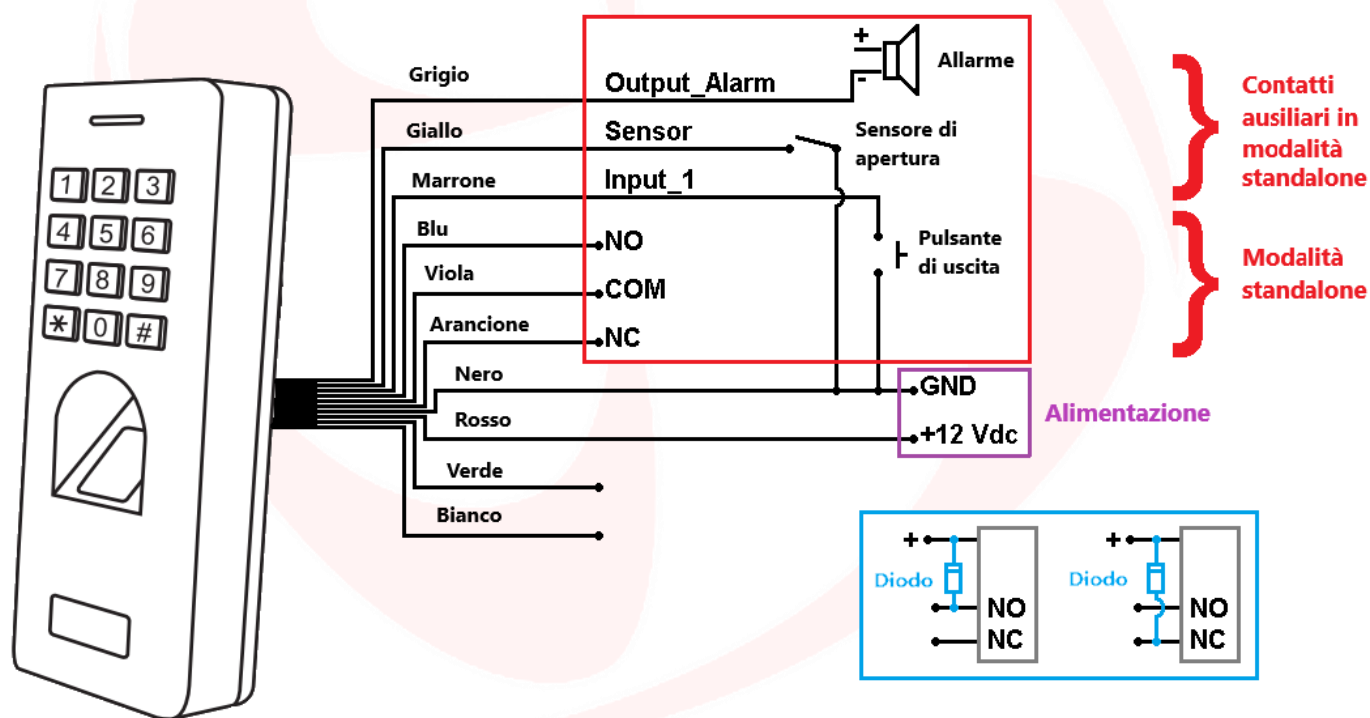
1 2 3
4 5 6
7 8 9
* 0 #

Grigio
Giallo
Marrone
Blu
Viola
Arancione
Nero
Rosso
Verde
Bianco

Output_Alarm
Sensor
Input_1
NO
COM
NC

+
-
Allarme
Sensore di apertura
Pulsante di uscita

GND
+12 Vdc
Alimentazione

Contatti ausiliari in modalità standalone
Modalità standalone

+
Diodo
NO
NC
+
Diodo
NO
NC